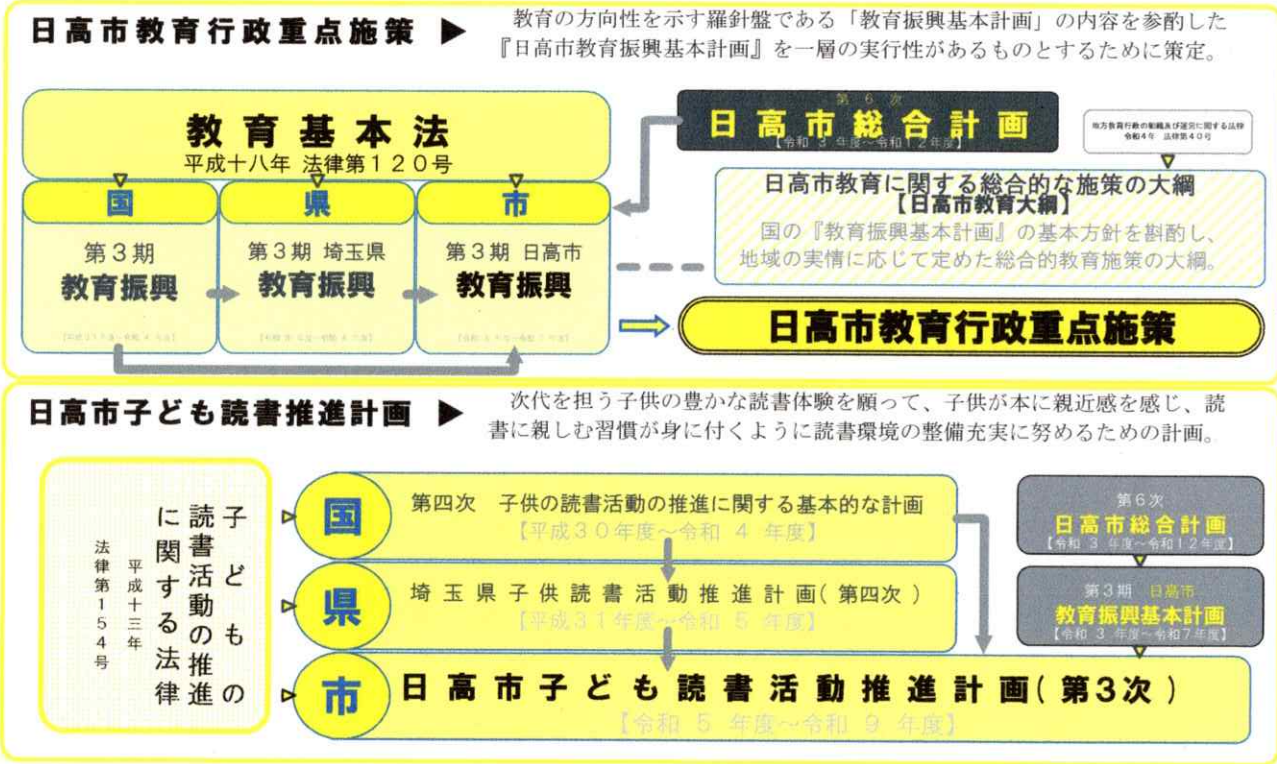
日高市教育行政重点施策 ▶ 教育の方向性を示す羅針盤である「教育振興基本計画」の内容を参酌した『日高市教育振興基本計画』を一層の実行性があるものとするために策定。

教育基本法
平成十八年 法律第１２０号

国
第３期
教育振興
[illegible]

県
第３期 埼玉県
教育振興
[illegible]

市
第３期 日高市
教育振興
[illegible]

第６次
日高市総合計画
【令和３年度～令和１２年度】

地方教育行政の組織及び運営に関する法律
令和４年 法律第４０号

日高市教育に関する総合的な施策の大綱
【日高市教育大綱】
国の『教育振興基本計画』の基本方針を斟酌し、地域の実情に応じて定めた総合的教育施策の大綱。

日高市教育行政重点施策

日高市子ども読書推進計画 ▶ 次代を担う子供の豊かな読書体験を願って、子供が本に親近感を感じ、読書に親しむ習慣が身に付くように読書環境の整備充実に努めるための計画。

子どもの読書活動の推進に関する法律
平成十三年
法律第１５４号

国
第四次 子供の読書活動の推進に関する基本的な計画
【平成３０年度～令和４年度】

県
埼玉県子供読書活動推進計画（第四次）
【平成３１年度～令和５年度】

市
日高市子ども読書活動推進計画（第３次）
【令和５年度～令和９年度】

第６次
日高市総合計画
【令和３年度～令和１２年度】

第３期 日高市
教育振興基本計画
【令和３年度～令和７年度】